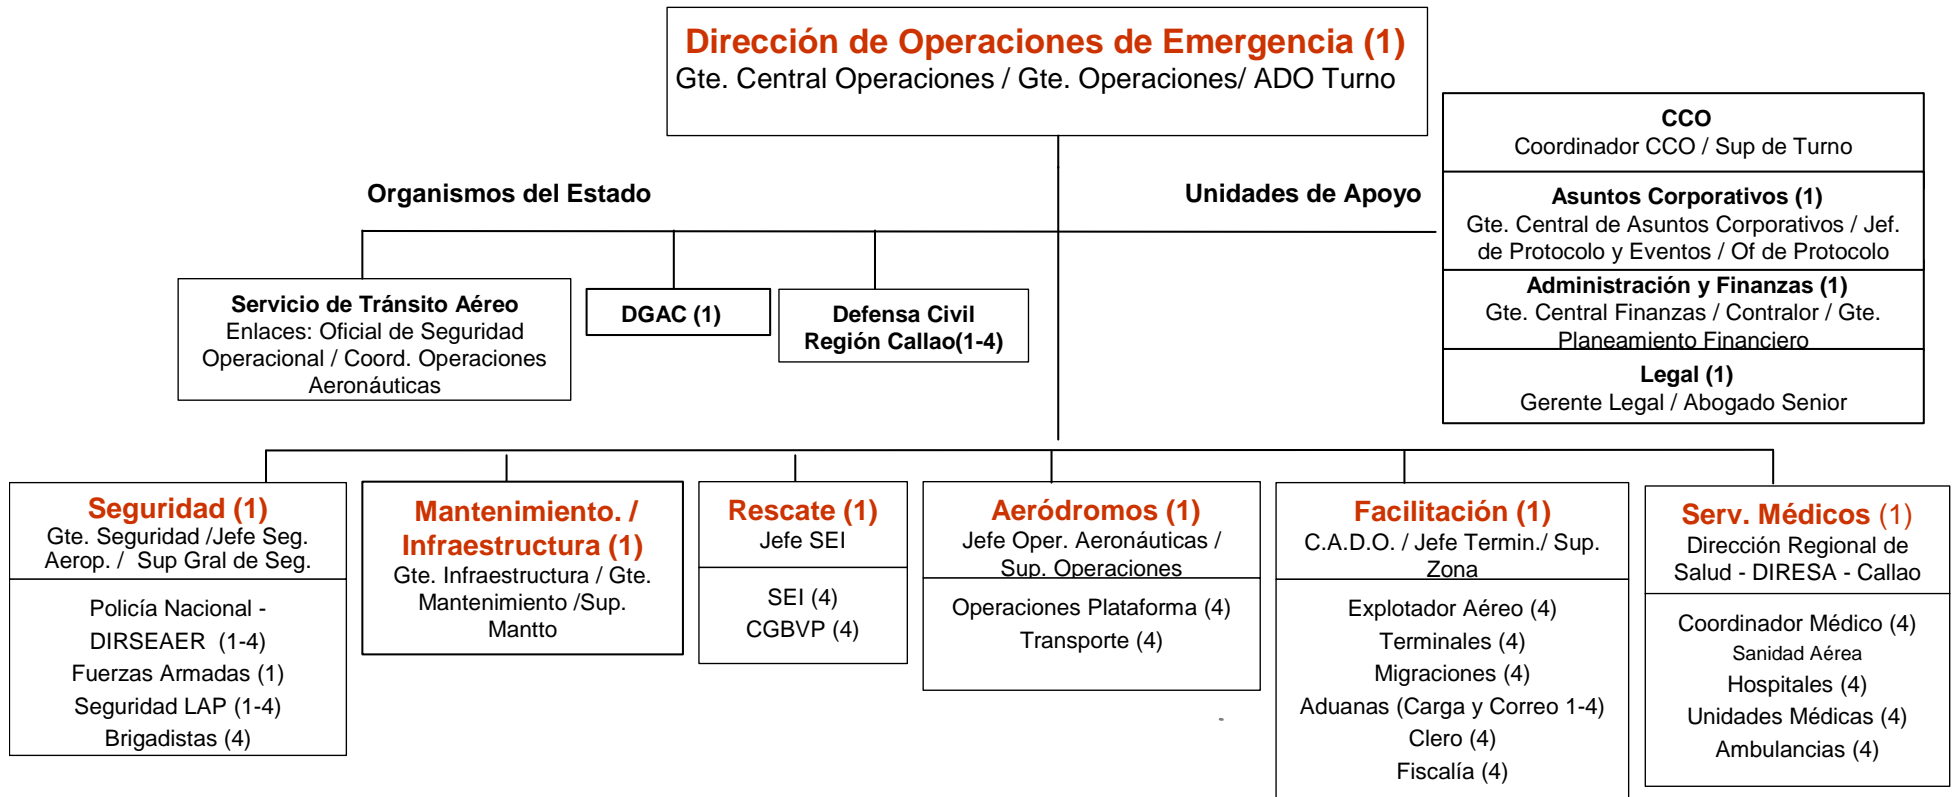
Dirección de Operaciones de Emergencia (1)
Gte. Central Operaciones / Gte. Operaciones/ ADO Turno

Organismos del Estado

Unidades de Apoyo

CCO
Coordinador CCO / Sup de Turno

Asuntos Corporativos (1)
Gte. Central de Asuntos Corporativos / Jef. de Protocolo y Eventos / Of de Protocolo

Administración y Finanzas (1)
Gte. Central Finanzas / Contralor / Gte. Planeamiento Financiero

Legal (1)
Gerente Legal / Abogado Senior

Servicio de Tránsito Aéreo
Enlaces: Oficial de Seguridad Operacional / Coord. Operaciones Aeronáuticas

DGAC (1)

Defensa Civil
Región Callao(1-4)

Seguridad (1)
Gte. Seguridad /Jefe Seg. Aerop. / Sup Gral de Seg.

Policía Nacional - DIRSEAER (1-4)
Fuerzas Armadas (1)
Seguridad LAP (1-4)
Brigadistas (4)

Mantenimiento. / Infraestructura (1)
Gte. Infraestructura / Gte. Mantenimiento /Sup. Mantto

Rescate (1)
Jefe SEI

SEI (4)
CGBVP (4)

Aeródromos (1)
Jefe Oper. Aeronáuticas / Sup. Operaciones

Operaciones Plataforma (4)
Transporte (4)

Facilitación (1)
C.A.D.O. / Jefe Termin./ Sup. Zona

Explotador Aéreo (4)
Terminales (4)
Migraciones (4)
Aduanas (Carga y Correo 1-4)
Clero (4)
Fiscalía (4)

Serv. Médicos (1)
Dirección Regional de Salud - DIRESA - Callao

Coordinador Médico (4)
Sanidad Aérea
Hospitales (4)
Unidades Médicas (4)
Ambulancias (4)